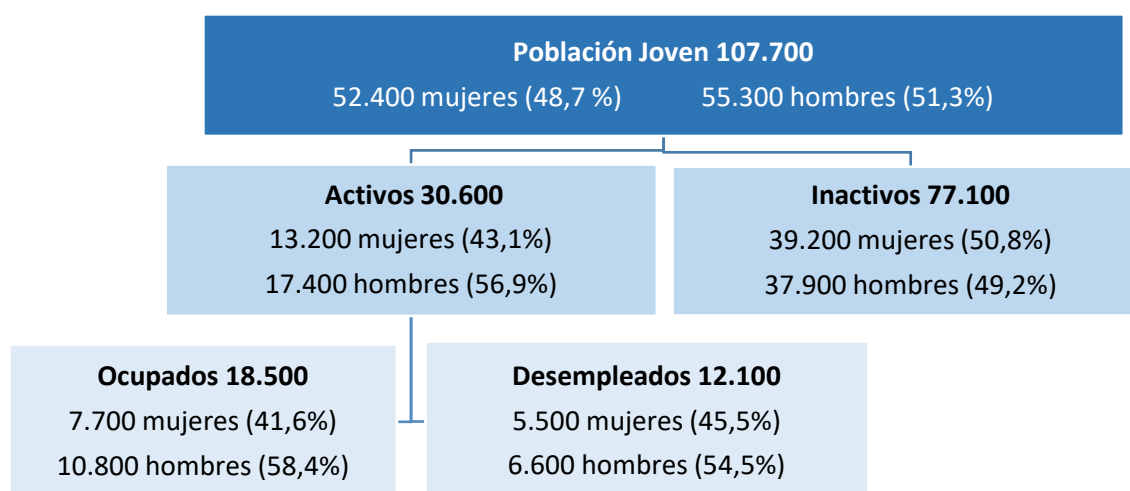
**Población Joven 107.700**
52.400 mujeres (48,7 %) 55.300 hombres (51,3%)

**Activos 30.600**
13.200 mujeres (43,1%)
17.400 hombres (56,9%)

**Inactivos 77.100**
39.200 mujeres (50,8%)
37.900 hombres (49,2%)

**Ocupados 18.500**
7.700 mujeres (41,6%)
10.800 hombres (58,4%)

**Desempleados 12.100**
5.500 mujeres (45,5%)
6.600 hombres (54,5%)